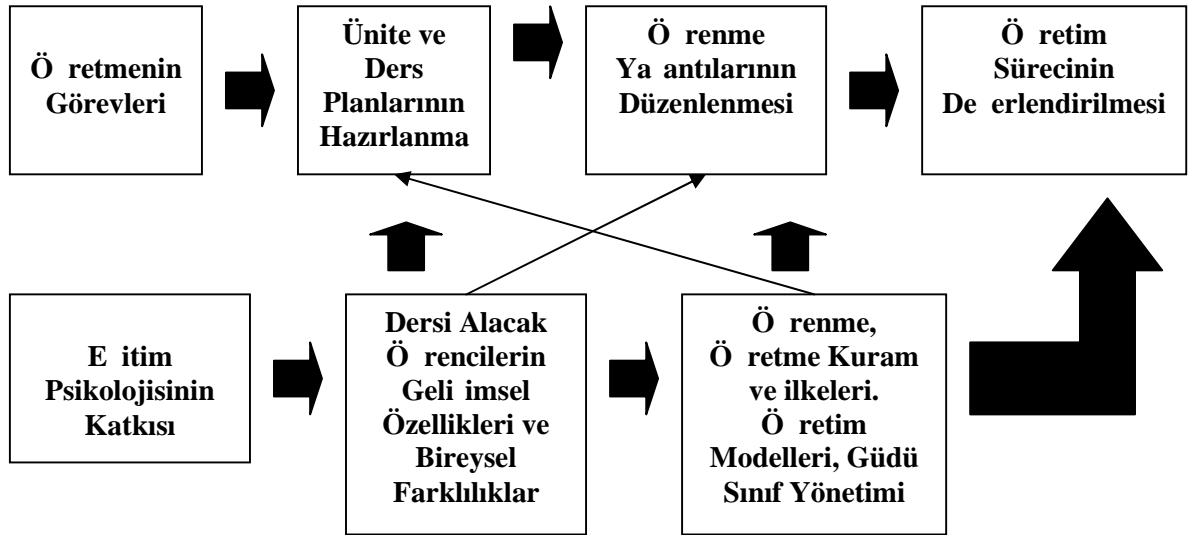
Ö retmenin Görevleri

Ünite ve Ders Planlarının Hazırlanma

Ö renme Ya antılarının Düzenlenmesi

Ö retim Sürecinin De erlendirilmesi

E itim Psikolojisinin Katkısı

Dersi Alacak Ö rencilerin Geli imsel Özellikleri ve Bireysel Farklılıklar

Ö renme, Ö retme Kuram ve ilkeleri. Ö retim Modelleri, Güdü Sınıf Yönetimi